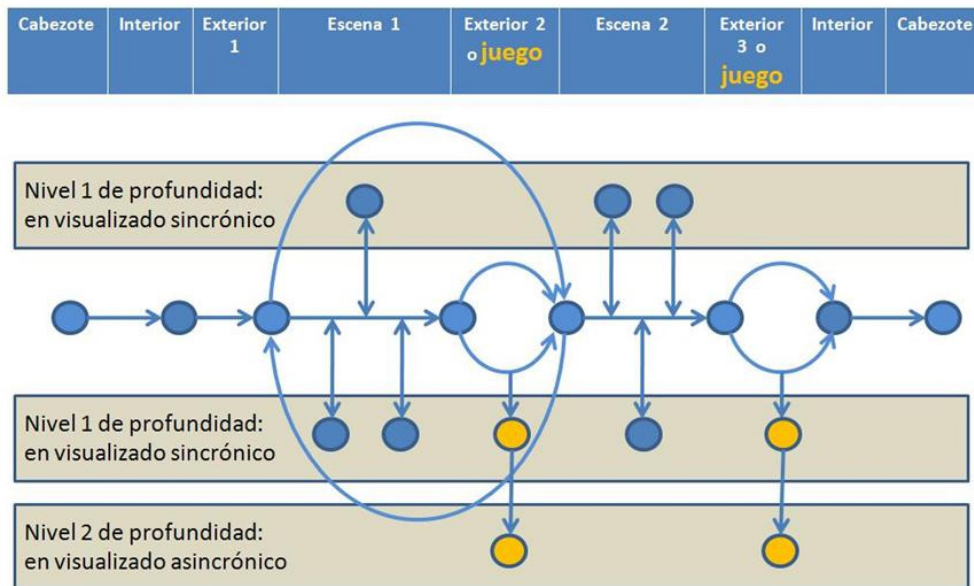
| Cabezote | Interior | Exterior 1 | Escena 1 | Exterior 2 o juego | Escena 2 | Exterior 3 o juego | Interior | Cabezote |
|---|---|---|---|---|---|---|---|---|

Nivel 1 de profundidad: en visualizado sincrónico

Nivel 1 de profundidad: en visualizado sincrónico

Nivel 2 de profundidad: en visualizado asincrónico